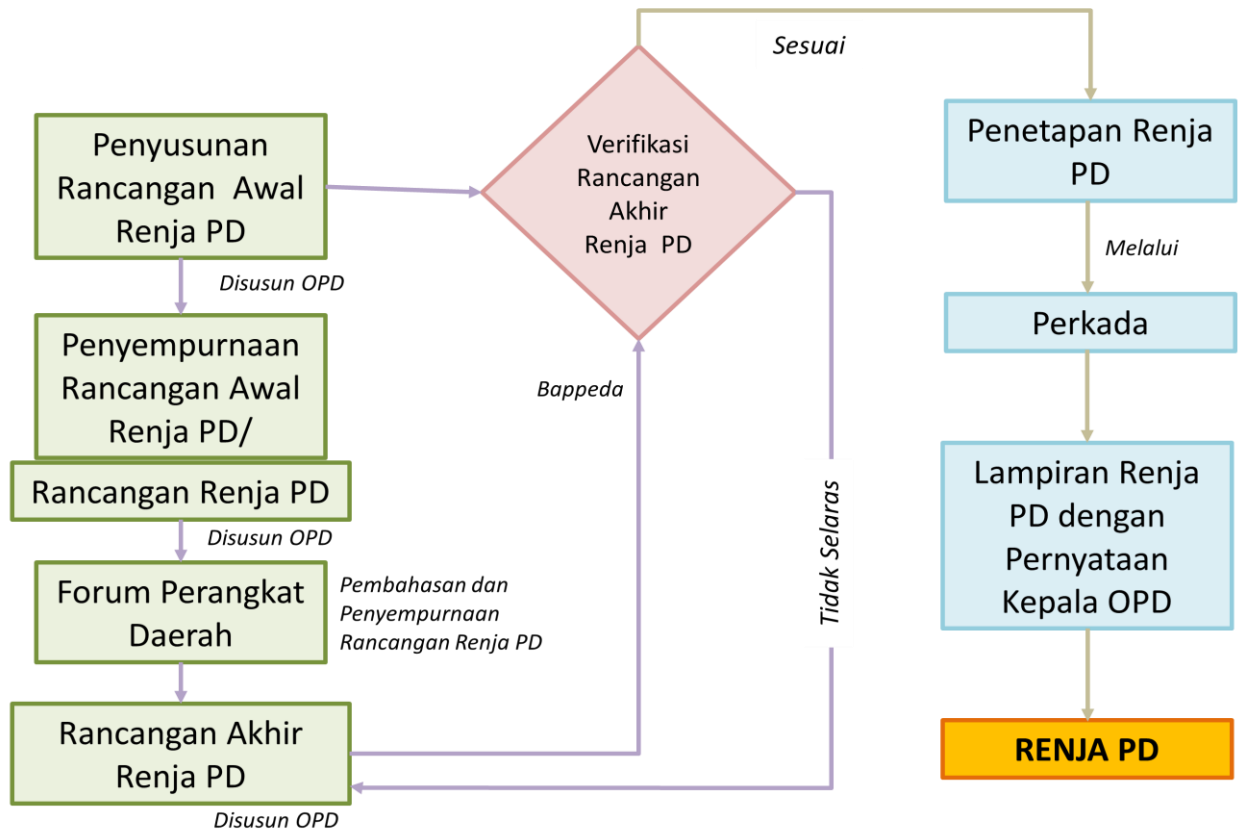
Penyusunan Rancangan Awal Renja PD

Disusun OPD

Penyempurnaan Rancangan Awal Renja PD/

Rancangan Renja PD

Disusun OPD

Forum Perangkat Daerah

Pembahasan dan Penyempurnaan Rancangan Renja PD

Rancangan Akhir Renja PD

Disusun OPD

Bappeda

Verifikasi Rancangan Akhir Renja PD

Sesuai

Tidak Selaras

Penetapan Renja PD

Melalui

Perkada

Lampiran Renja PD dengan Pernyataan Kepala OPD

RENJA PD